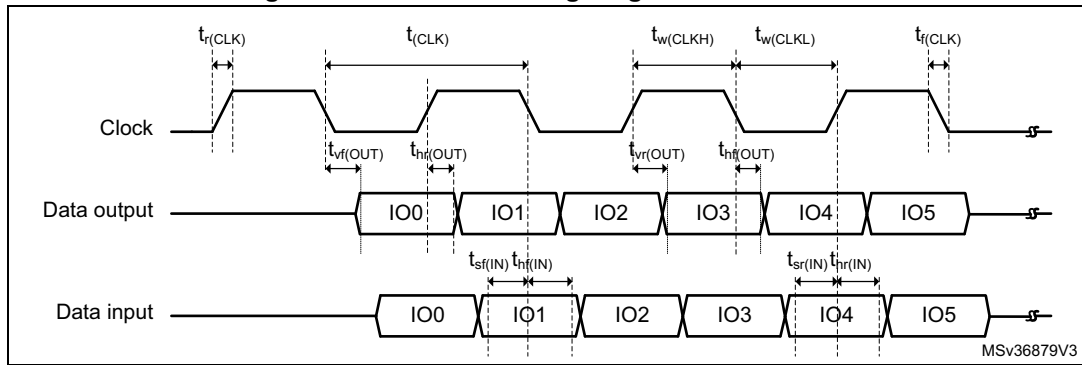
$t_{r(CLK)}$ $t_{(CLK)}$ $t_{w(CLKH)}$ $t_{w(CLKL)}$ $t_{f(CLK)}$

Clock

$t_{vf(OUT)}$ $t_{hr(OUT)}$ $t_{vr(OUT)}$ $t_{hf(OUT)}$

Data output IO0 IO1 IO2 IO3 IO4 IO5

$t_{sf(IN)}$ $t_{hf(IN)}$ $t_{sr(IN)}$ $t_{hr(IN)}$

Data input IO0 IO1 IO2 IO3 IO4 IO5

MSv36879V3